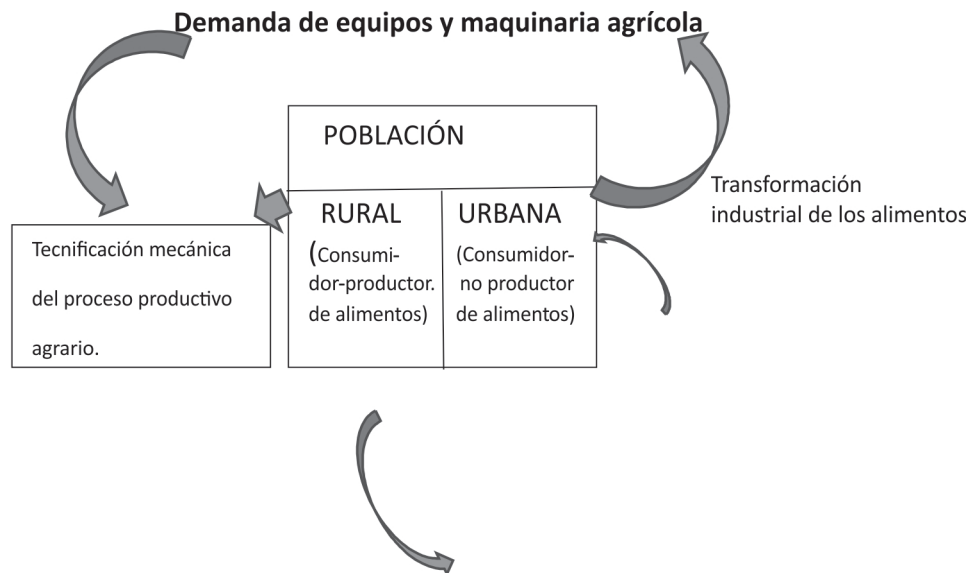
Demanda de equipos y maquinaria agrícola

POBLACIÓN

RURAL (Consumidor-productor. de alimentos)

URBANA (Consumidor-no productor de alimentos)

Transformación industrial de los alimentos

Tecnificación mecánica del proceso productivo agrario.